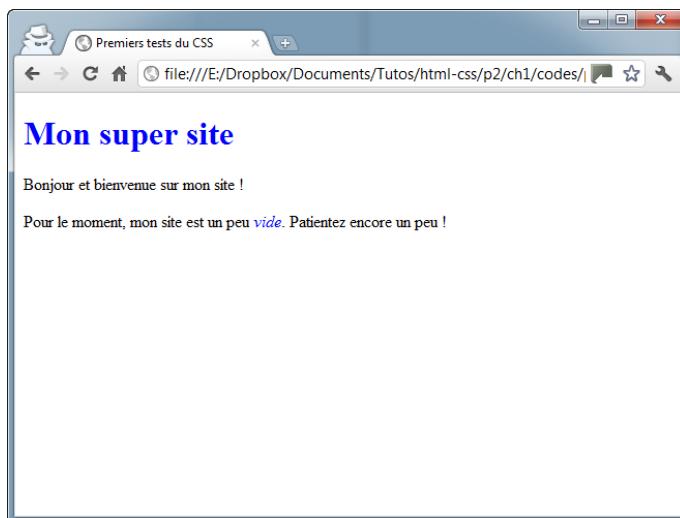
Premiers tests du CSS

file:///E:/Dropbox/Documents/Tutos/html-css/p2/ch1/codes/|

Mon super site

Bonjour et bienvenue sur mon site !

Pour le moment, mon site est un peu *vide*. Patientez encore un peu !